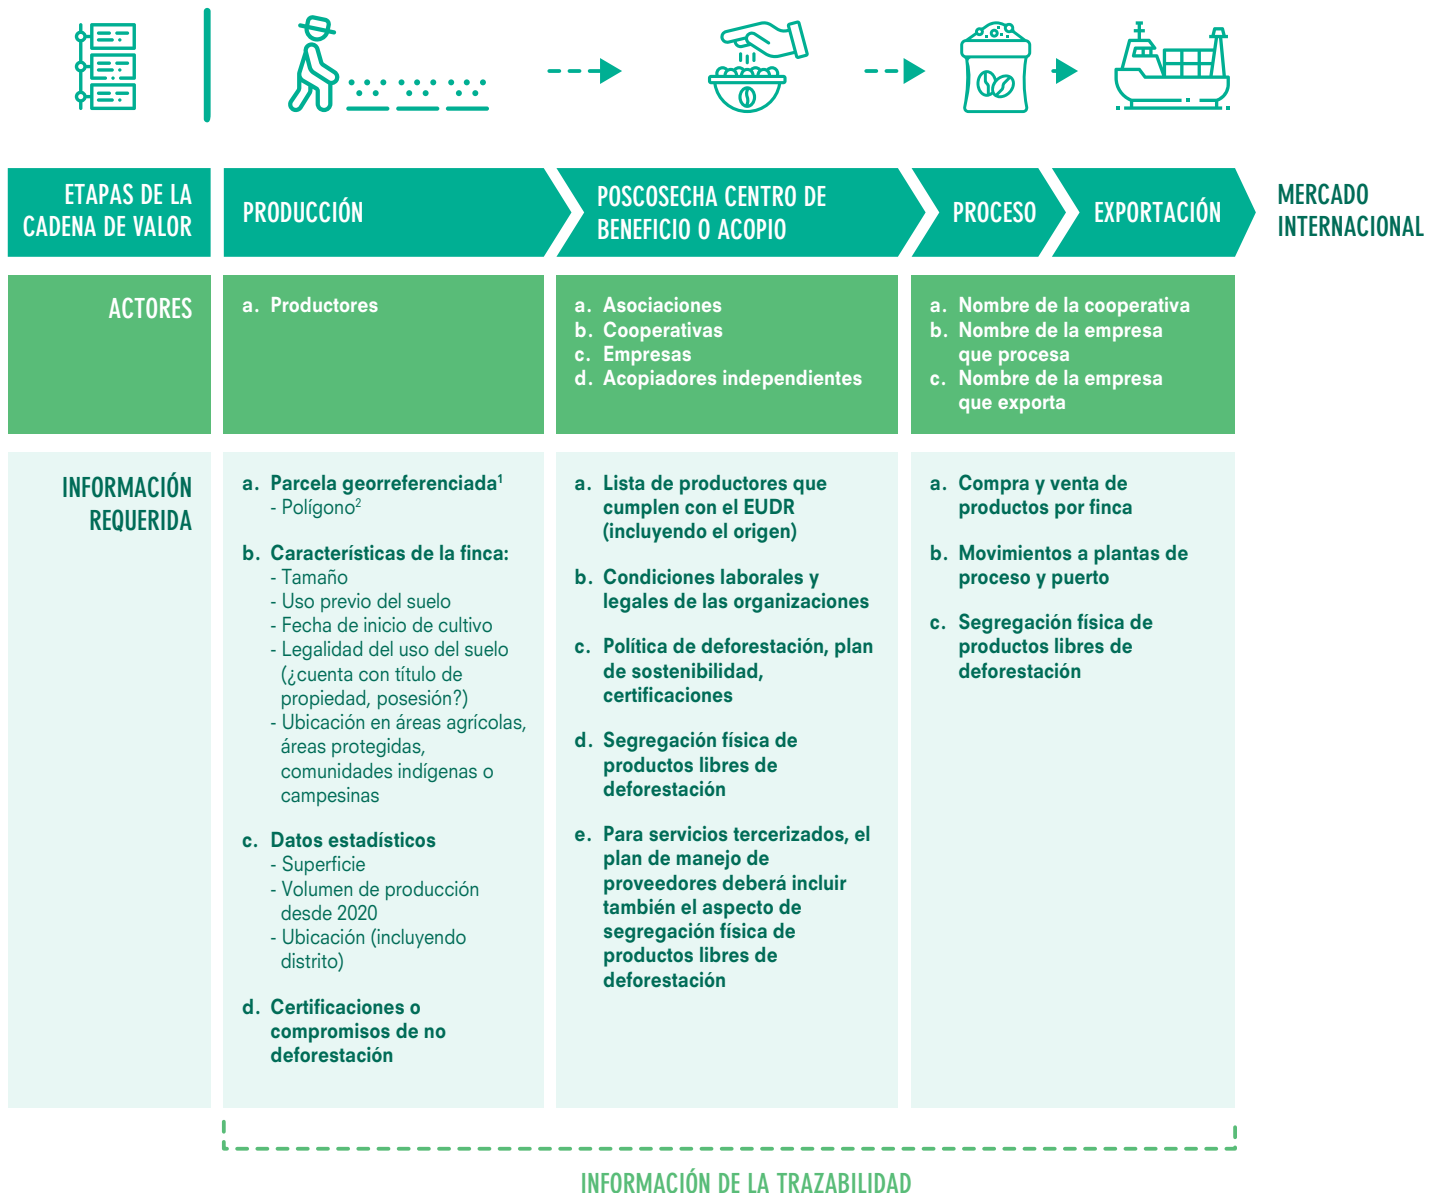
ETAPAS DE LA CADENA DE VALOR

PRODUCCIÓN

POSCOSECHA CENTRO DE BENEFICIO O ACOPIO

PROCESO

EXPORTACIÓN

MERCADO INTERNACIONAL

ACTORES

a. Productores

a. Asociaciones
b. Cooperativas
c. Empresas
d. Acopiadores independientes

a. Nombre de la cooperativa
b. Nombre de la empresa que procesa
c. Nombre de la empresa que exporta

INFORMACIÓN REQUERIDA

a. Parcela georreferenciada$^1$
- Polígono$^2$

b. Características de la finca:
- Tamaño
- Uso previo del suelo
- Fecha de inicio de cultivo
- Legalidad del uso del suelo (¿cuenta con título de propiedad, posesión?)
- Ubicación en áreas agrícolas, áreas protegidas, comunidades indígenas o campesinas

c. Datos estadísticos
- Superficie
- Volumen de producción desde 2020
- Ubicación (incluyendo distrito)

d. Certificaciones o compromisos de no deforestación

a. Lista de productores que cumplen con el EUDR (incluyendo el origen)

b. Condiciones laborales y legales de las organizaciones

c. Política de deforestación, plan de sostenibilidad, certificaciones

d. Segregación física de productos libres de deforestación

e. Para servicios tercerizados, el plan de manejo de proveedores deberá incluir también el aspecto de segregación física de productos libres de deforestación

a. Compra y venta de productos por finca

b. Movimientos a plantas de proceso y puerto

c. Segregación física de productos libres de deforestación

INFORMACIÓN DE LA TRAZABILIDAD